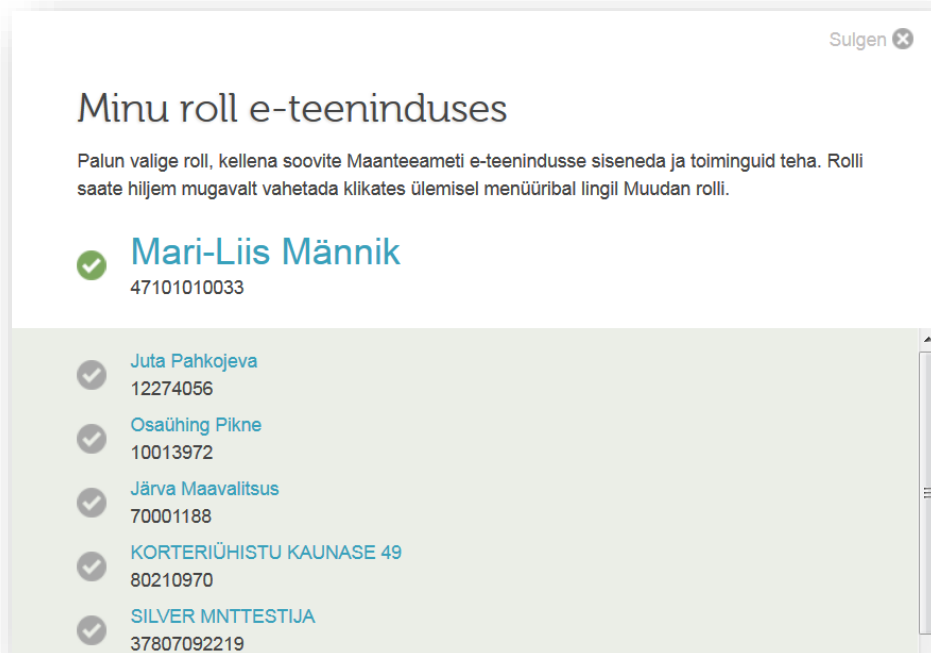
Sulgen

Minu roll e-teeninduses

Palun valige roll, kellena soovite Maanteeameti e-teenindusse siseneda ja toiminguid teha. Rolli saate hiljem mugavalt vahetada klikates ülemisel menüüribal lingil Muudan rolli.

Mari-Liis Männik
47101010033

Juta Pahkojeva
12274056

Osaühing Pikne
10013972

Järva Maavalitsus
70001188

KORTERIÜHISTU KAUNASE 49
80210970

SILVER MNTTESTIJA
37807092219